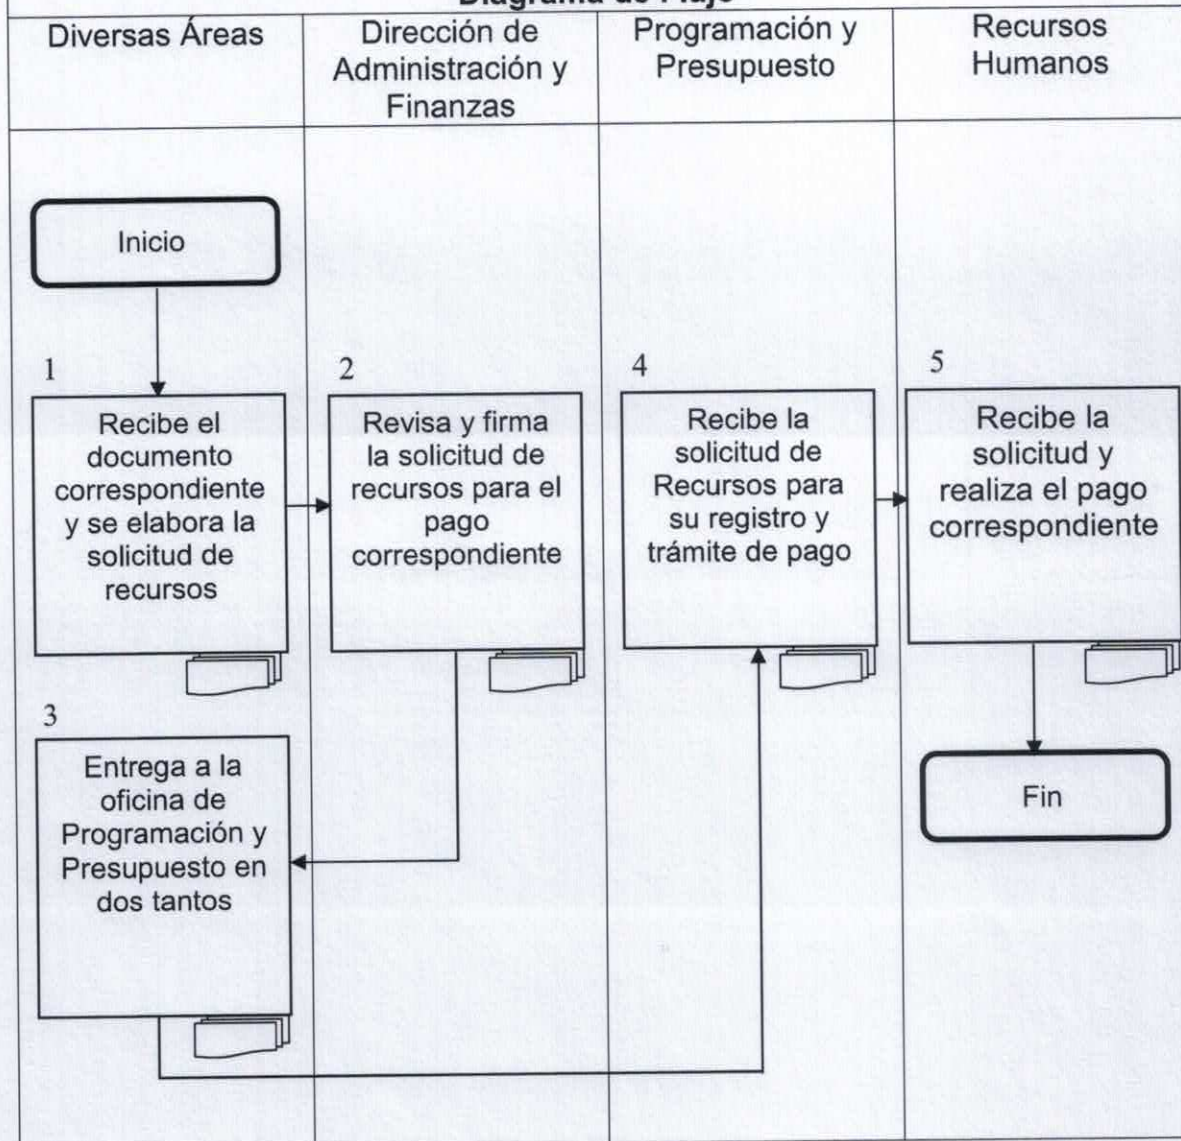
Diagrama de Flujo

Diversas Áreas

Dirección de Administración y Finanzas

Programación y Presupuesto

Recursos Humanos

Inicio

1
Recibe el documento correspondiente y se elabora la solicitud de recursos

2
Revisa y firma la solicitud de recursos para el pago correspondiente

4
Recibe la solicitud de Recursos para su registro y trámite de pago

5
Recibe la solicitud y realiza el pago correspondiente

3
Entrega a la oficina de Programación y Presupuesto en dos tantos

Fin